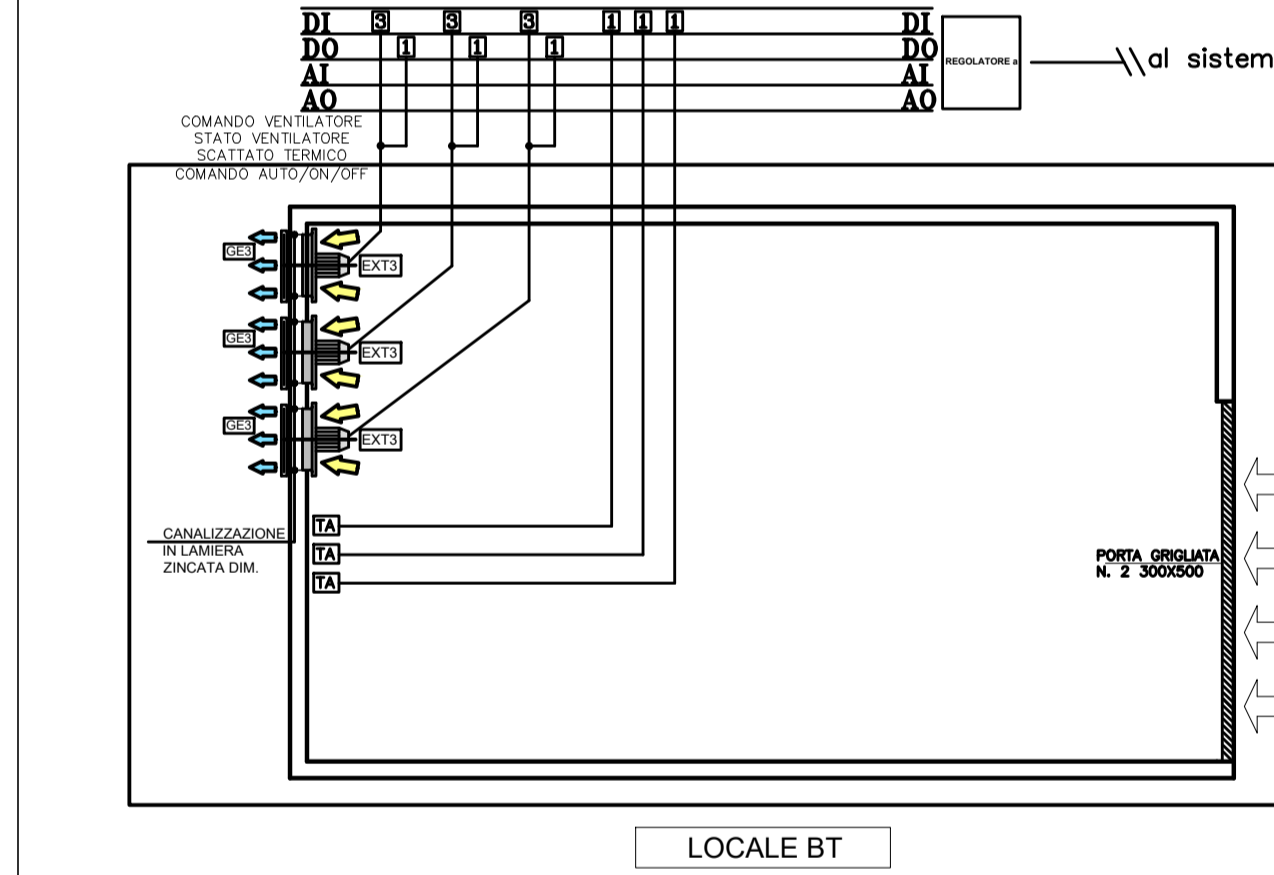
DI 3 3 3 1 1 1 DI
DO 1 1 1 DO
AI AI
AO AO

REGOLATORE a

\\al sistem

COMANDO VENTILATORE
STATO VENTILATORE
SCATTATO TERMICO
COMANDO AUTO/ON/OFF

GE3
EXT3
GE3
EXT3
GE3
EXT3

CANALIZZAZIONE IN LAMIERA ZINCATA DIM.

TA
TA
TA

PORTA GRIGLIATA N. 2 300X500

LOCALE BT